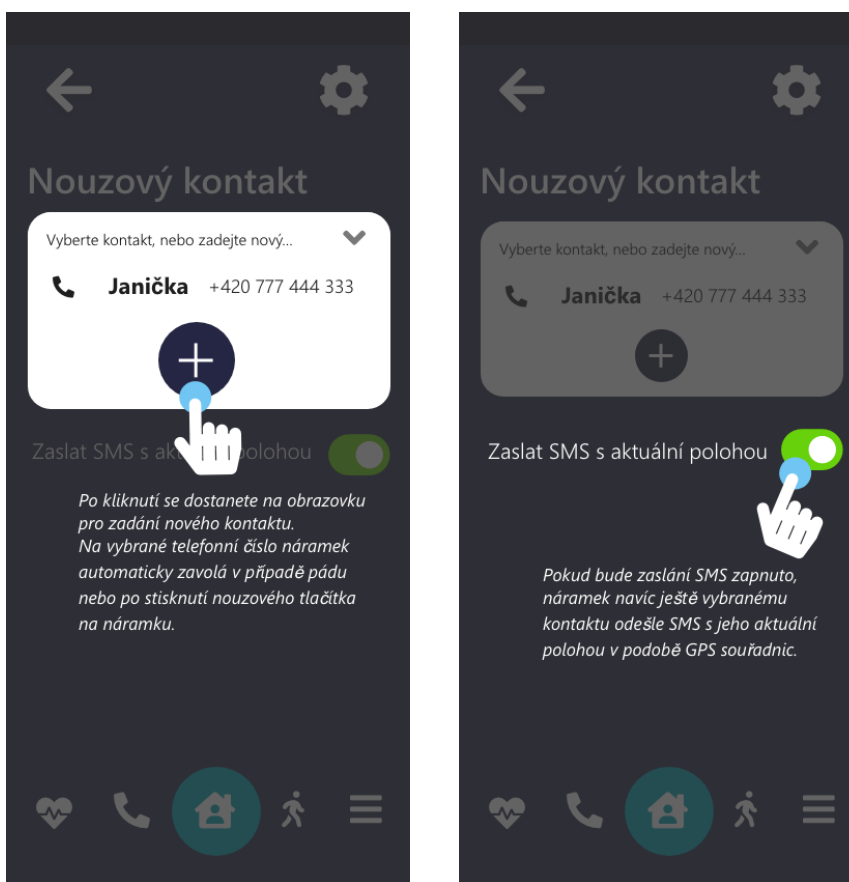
Nouzový kontakt

Vyberte kontakt, nebo zadejte nový...

Janička +420 777 444 333

+

Zaslat SMS s akt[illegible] polohou

Po kliknutí se dostanete na obrazovku pro zadání nového kontaktu.
Na vybrané telefonní číslo náramek automaticky zavolá v případě pádu nebo po stisknutí nouzového tlačítka na náramku.

Nouzový kontakt

Vyberte kontakt, nebo zadejte nový...

Janička +420 777 444 333

+

Zaslat SMS s aktuální polohou

Pokud bude zaslání SMS zapnuto, náramek navíc ještě vybranému kontaktu odešle SMS s jeho aktuální polohou v podobě GPS souřadnic.